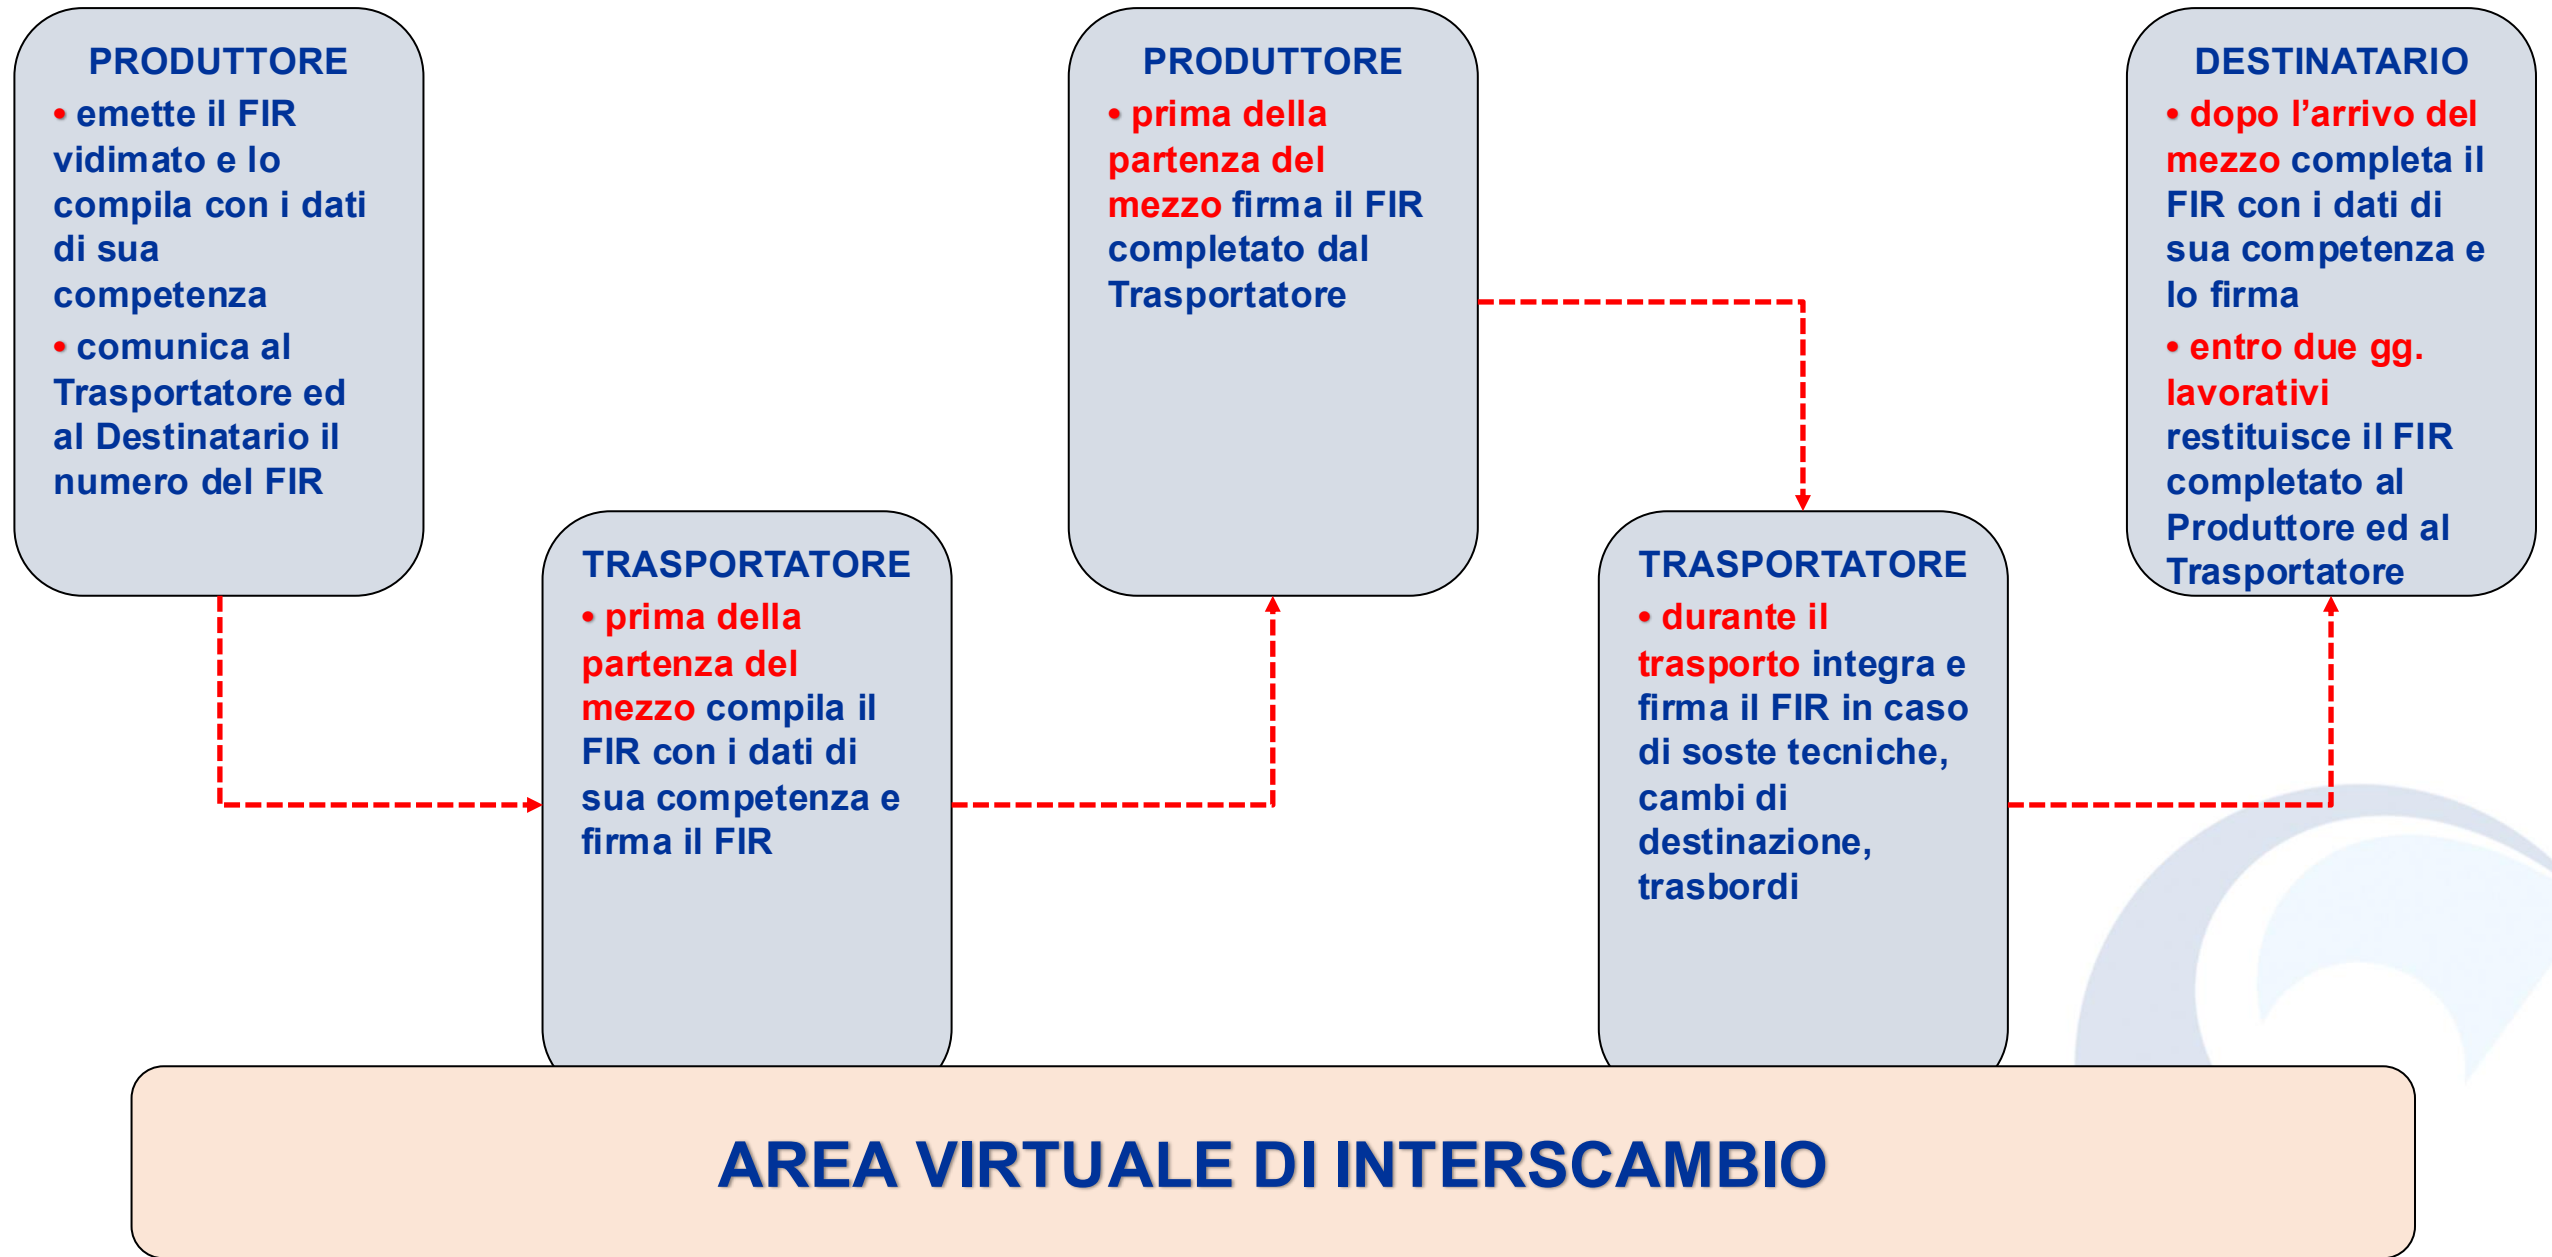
PRODUTTORE

• emette il FIR vidimato e lo compila con i dati di sua competenza

• comunica al Trasportatore ed al Destinatario il numero del FIR

TRASPORTATORE

• prima della partenza del mezzo compila il FIR con i dati di sua competenza e firma il FIR

PRODUTTORE

• prima della partenza del mezzo firma il FIR completato dal Trasportatore

TRASPORTATORE

• durante il trasporto integra e firma il FIR in caso di soste tecniche, cambi di destinazione, trasbordi

DESTINATARIO

• dopo l’arrivo del mezzo completa il FIR con i dati di sua competenza e lo firma

• entro due gg. lavorativi restituisce il FIR completato al Produttore ed al Trasportatore

AREA VIRTUALE DI INTERSCAMBIO